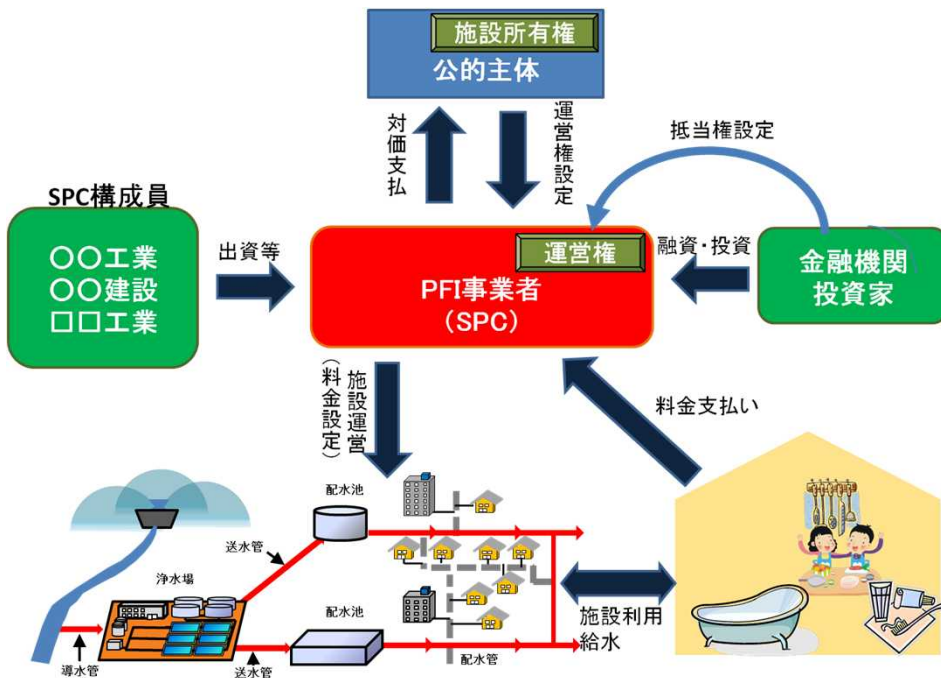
施設所有権
公的主体

対価支払

運営権設定

抵当権設定

SPC構成員

〇〇工業
〇〇建設
ロロ工業

出資等

運営権
PFI事業者
(SPC)

融資・投資

金融機関
投資家

施設運営
(料金設定)

料金支払い

配水池

送水管

浄水場

配水池

導水管

送水管

配水管

施設利用
給水